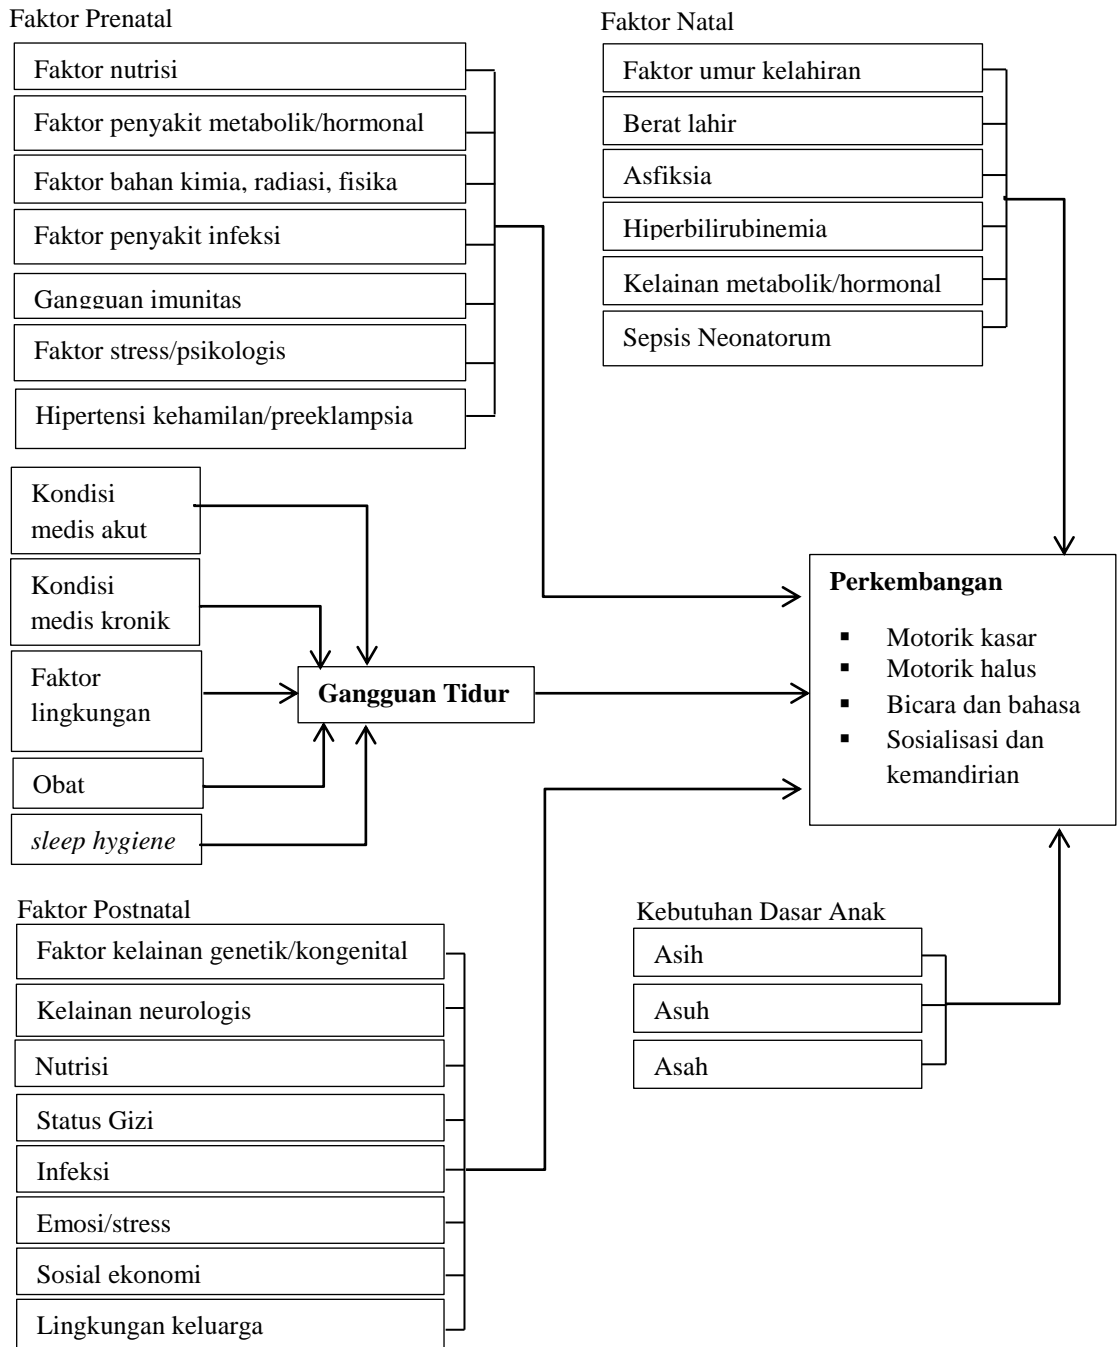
Faktor Prenatal

Faktor nutrisi

Faktor penyakit metabolik/hormonal

Faktor bahan kimia, radiasi, fisika

Faktor penyakit infeksi

Gangguan imunitas

Faktor stress/psikologis

Hipertensi kehamilan/preeklampsia

Faktor Natal

Faktor umur kelahiran

Berat lahir

Asfiksia

Hiperbilirubinemia

Kelainan metabolik/hormonal

Sepsis Neonatorum

Kondisi medis akut

Kondisi medis kronik

Faktor lingkungan

Obat

*sleep hygiene*

Gangguan Tidur

Perkembangan

▪ Motorik kasar
▪ Motorik halus
▪ Bicara dan bahasa
▪ Sosialisasi dan kemandirian

Faktor Postnatal

Faktor kelainan genetik/kongenital

Kelainan neurologis

Nutrisi

Status Gizi

Infeksi

Emosi/stress

Sosial ekonomi

Lingkungan keluarga

Kebutuhan Dasar Anak

Asih

Asuh

Asah